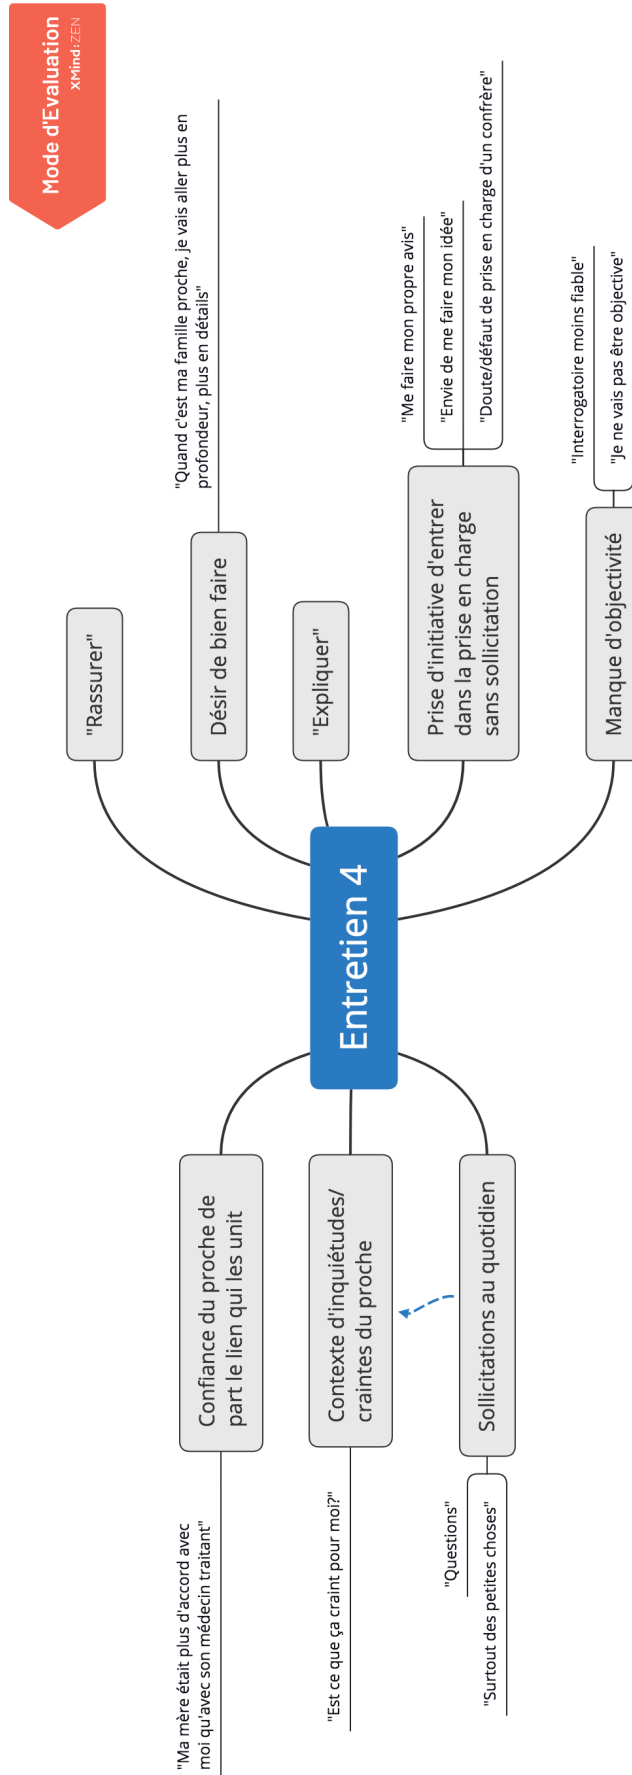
Mode d'Evaluation
XMind: ZEN

Entretien 4

"Rassurer"

Désir de bien faire

"Quand c'est ma famille proche, je vais aller plus en profondeur, plus en détails"

"Expliquer"

Prise d'initiative d'entrer dans la prise en charge sans sollicitation

"Me faire mon propre avis"

"Envie de me faire mon idée"

"Doute/défaut de prise en charge d'un confrère"

Manque d'objectivité

"Interrogatoire moins fiable"

"Je ne vais pas être objective"

Confiance du proche de part le lien qui les unit

"Ma mère était plus d'accord avec moi qu'avec son médecin traitant"

Contexte d'inquiétudes/craintes du proche

"Est ce que ça craint pour moi?"

Sollicitations au quotidien

"Questions"

"Surtout des petites choses"